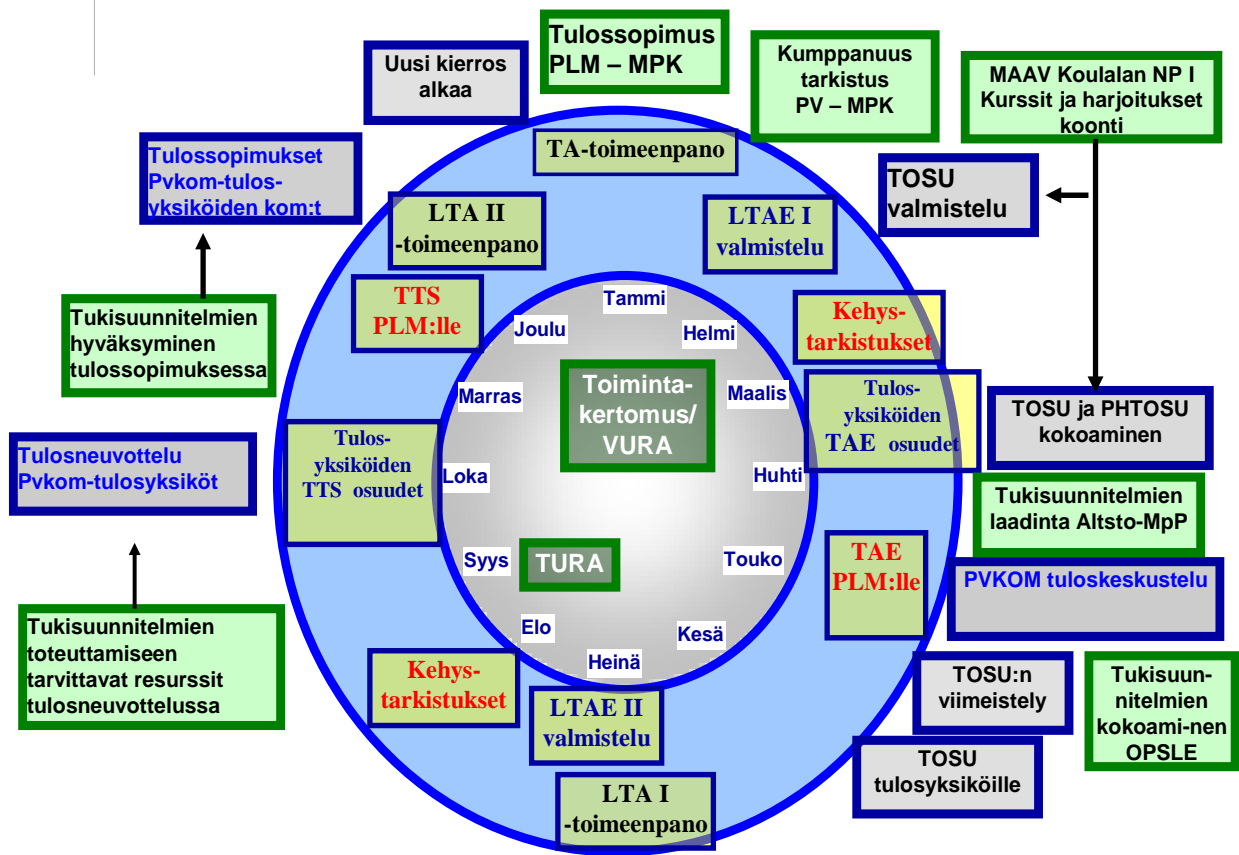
Uusi kierros alkaa

Tulossopimus PLM – MPK

Kumppanuus tarkistus PV – MPK

MAAV Koulalan NP I Kurssit ja harjoitukset koonti

Tulossopimukset Pvkom-tulos-yksiköiden kom:t

TA-toimeenpano

TOSU valmistelu

LTA II -toimeenpano

LTAE I valmistelu

Tukisuunnitelmien hyväksyminen tulossopimuksessa

TTS PLM:lle

Tammi

Joulu

Helmi

Kehys-tarkistukset

Marras

Toiminta-kertomus/ VURA

Maalis

Tulos-yksiköiden TAE osuudet

TOSU ja PHTOSU kokoaminen

Tulosneuvottelu Pvkom-tulosyksiköt

Tulos-yksiköiden TTS osuudet

Loka

Huhti

Tukisuunnitelmien laadinta Altsto-MpP

Syys

TURA

Touko

TAE PLM:lle

PVKOM tuloskeskustelu

Tukisuunnitelmien toteuttamiseen tarvittavat resurssit tulosneuvottelussa

Elo

Kesä

Heinä

TOSU:n viimeistely

Tukisuun-nitelmien kokoami-nen OPSLE

Kehys-tarkistukset

LTAE II valmistelu

TOSU tulosyksiköille

LTA I -toimeenpano